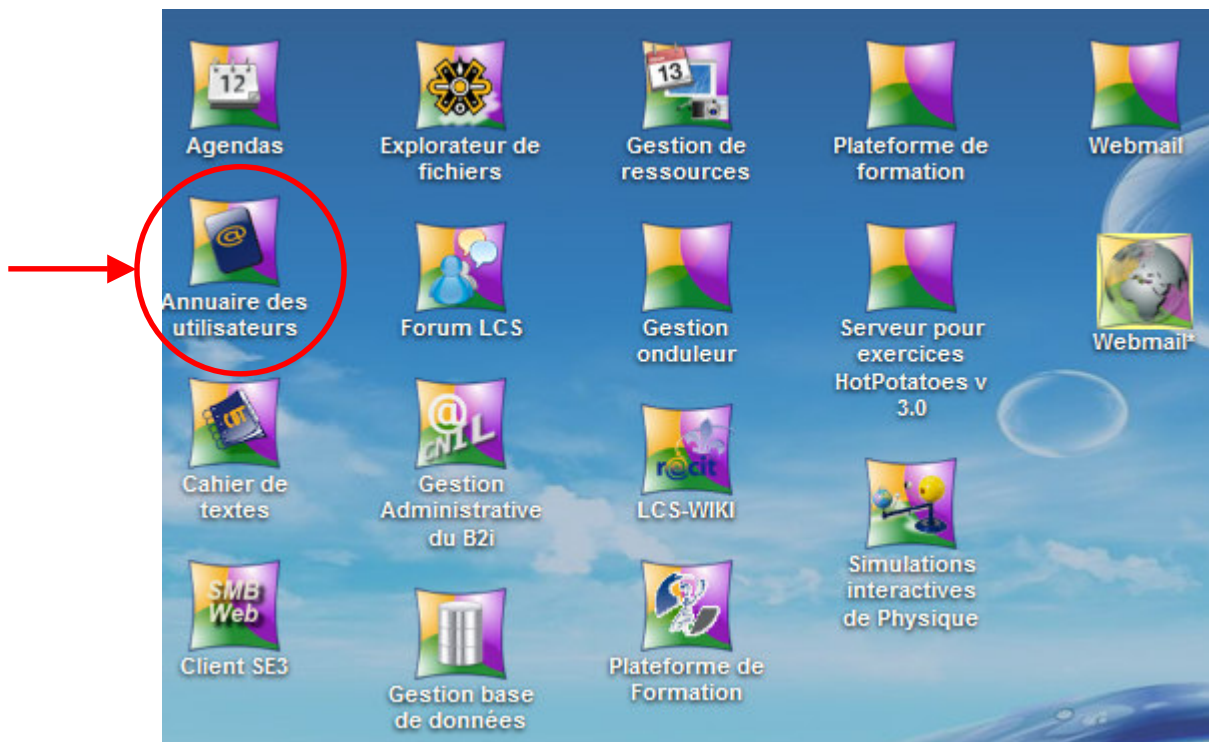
12
Agendas

Explorateur de fichiers

13
Gestion de ressources

Plateforme de formation

Webmail

@
Annuaire des utilisateurs

Forum LCS

Gestion onduleur

Serveur pour exercices HotPotatoes v 3.0

Webmail²

Cahier de textes

@
CNIL
Gestion Administrative du B2i

récit
LCS-WIKI

Simulations interactives de Physique

SMB Web
Client SE3

Gestion base de données

Plateforme de Formation